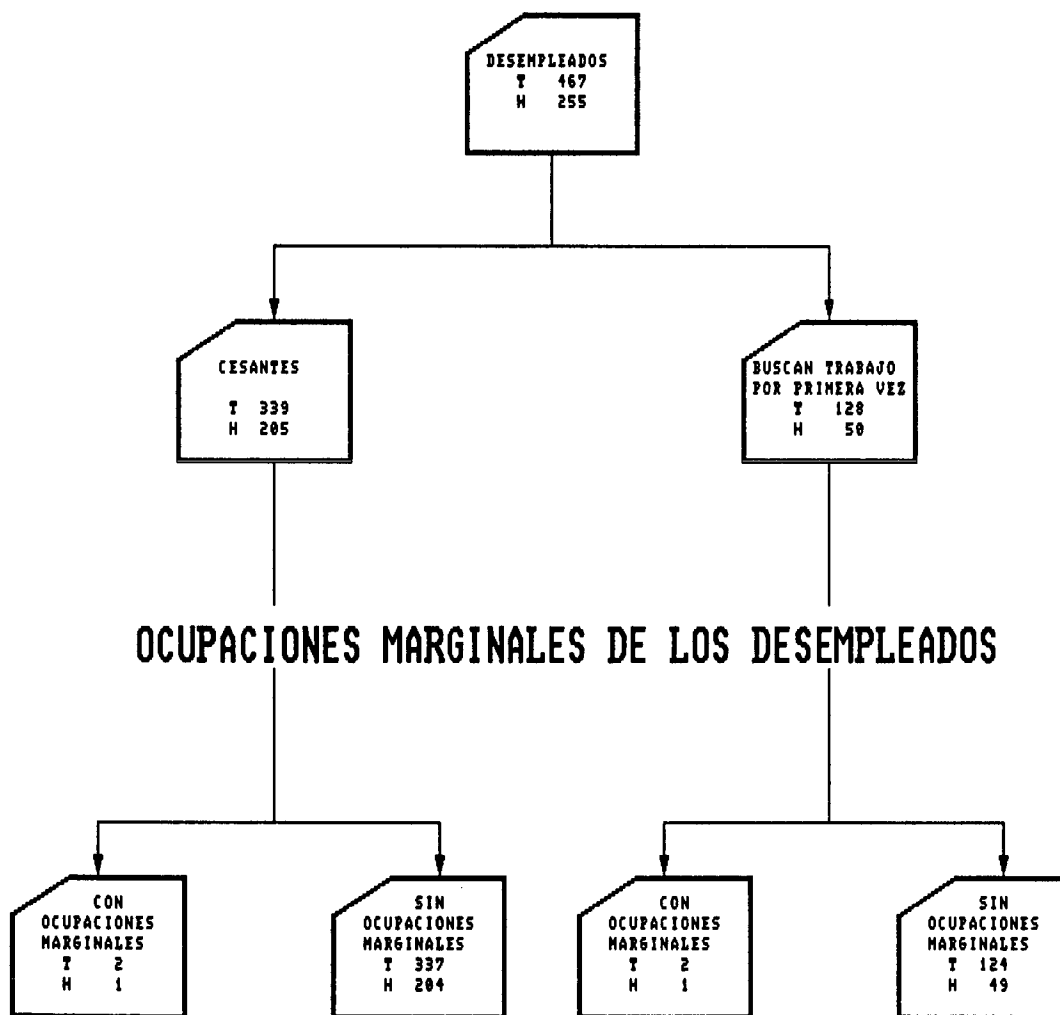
DESEMPLEADOS
T 467
H 255

CESANTES
T 339
H 205

BUSCAN TRABAJO POR PRIMERA VEZ
T 128
H 50

OCUPACIONES MARGINALES DE LOS DESEMPLEADOS

CON OCUPACIONES MARGINALES
T 2
H 1

SIN OCUPACIONES MARGINALES
T 337
H 204

CON OCUPACIONES MARGINALES
T 2
H 1

SIN OCUPACIONES MARGINALES
T 124
H 49